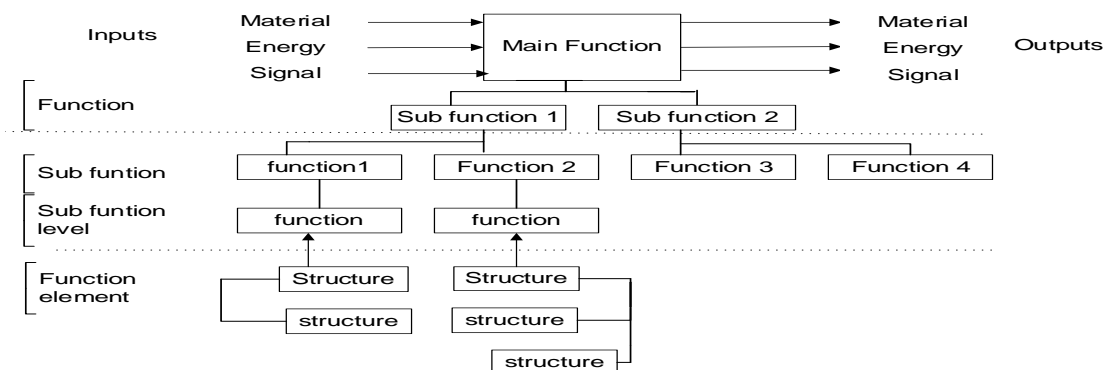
Inputs

Material
Energy
Signal

Main Function

Material
Energy
Signal

Outputs

Function

Sub function 1
Sub function 2

Sub funtion

function1
Function 2
Function 3
Function 4

Sub funtion level

function
function

Function element

Structure
structure
Structure
structure
structure